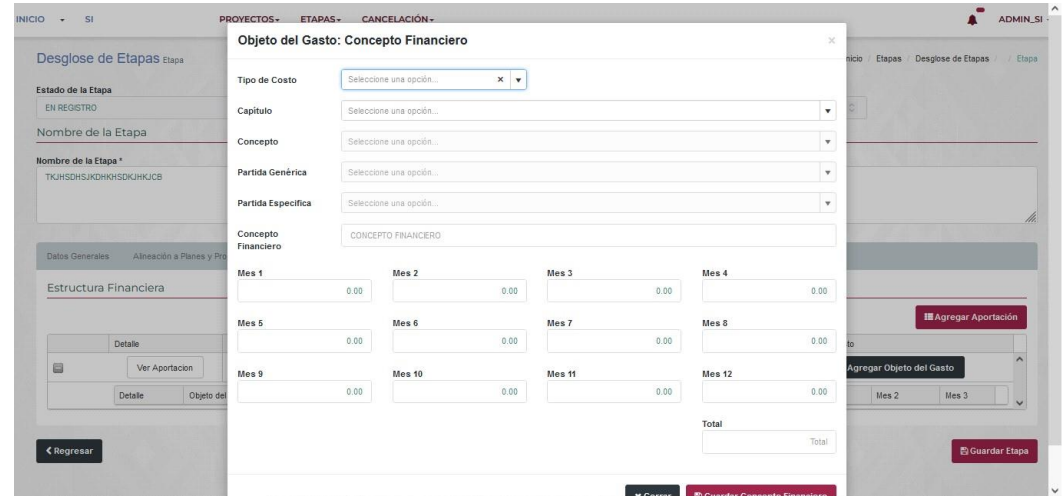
INICIO - SI PROYECTOS - ETAPAS - CANCELACIÓN - ADMIN_SI

Desglose de Etapas Etapa

Inicio / Etapas / Desglose de Etapas / Etapa

Estado de la Etapa
EN REGISTRO

Nombre de la Etapa
Nombre de la Etapa *
TKJHSDHSJKDHKHSDKJHKJCB

Datos Generales Alineación a Planes y Pro

Estructura Financiera

Agregar Aportación

Detalle
Ver Aportacion
Agregar Objeto del Gasto
Detalle Objeto del
Mes 2 Mes 3

Regresar

Guardar Etapa

Objeto del Gasto: Concepto Financiero

Tipo de Costo Seleccione una opción...
Capítulo Seleccione una opción...
Concepto Seleccione una opción...
Partida Genérica Seleccione una opción...
Partida Específica Seleccione una opción...
Concepto Financiero CONCEPTO FINANCIERO

Mes 1 0.00
Mes 2 0.00
Mes 3 0.00
Mes 4 0.00
Mes 5 0.00
Mes 6 0.00
Mes 7 0.00
Mes 8 0.00
Mes 9 0.00
Mes 10 0.00
Mes 11 0.00
Mes 12 0.00

Total
Total

Cerrar Guardar Concepto Financiero